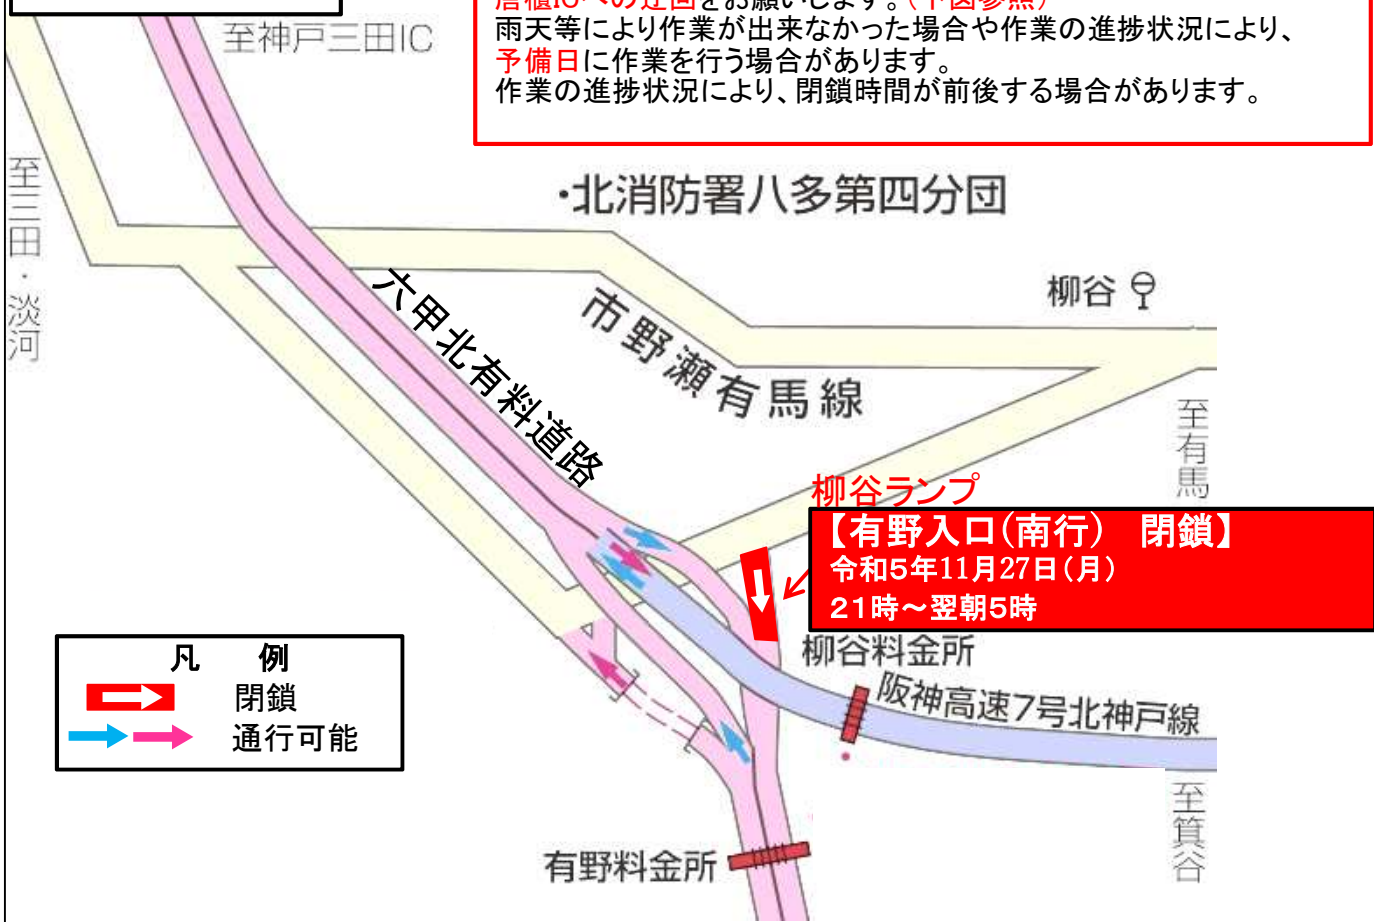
至神戸三田IC

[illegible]をお願いします。（下図参照）
雨天等により作業が出来なかった場合や作業の進捗状況により、予備日に作業を行う場合があります。
作業の進捗状況により、閉鎖時間が前後する場合があります。

至三田・淡河

・北消防署八多第四分団

柳谷

六甲北有料道路

市野瀬有馬線

至有馬

柳谷ランプ

【有野入口（南行） 閉鎖】
令和5年11月27日（月）
21時～翌朝5時

柳谷料金所

阪神高速7号北神戸線

凡 例
閉鎖
通行可能

至箕谷

有野料金所